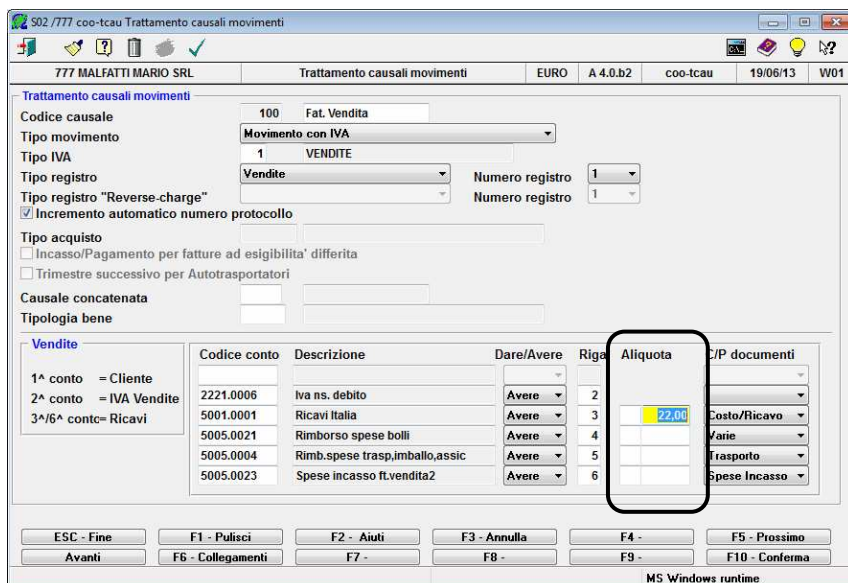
S02 /777 coo-tcau Trattamento causali movimenti

| 777 MALFATTI MARIO SRL | Trattamento causali movimenti | EURO | A 4.0.b2 | coo-tcau | 19/06/13 | W01 |
|---|---|---|---|---|---|---|

Trattamento causali movimenti

Codice causale 100 Fat. Vendita

Tipo movimento Movimento con IVA

Tipo IVA 1 VENDITE

Tipo registro Vendite Numero registro 1

Tipo registro "Reverse-charge" Numero registro 1

Incremento automatico numero protocollo

Tipo acquisto

Incasso/Pagamento per fatture ad esigibilita' differita

Trimestre successivo per Autotrasportatori

Causale concatenata

Tipologia bene

Vendite

1^ conto = Cliente
2^ conto = IVA Vendite
3^/6^ conto= Ricavi

| Codice conto | Descrizione | Dare/Avere | Riga | Aliquota | C/P documenti |
|---|---|---|---|---|---|
| | | | | | |
| 2221.0006 | Iva ns. debito | Avere | 2 | | |
| 5001.0001 | Ricavi Italia | Avere | 3 | 22,00 | Costo/Ricavo |
| 5005.0021 | Rimborso spese bolli | Avere | 4 | | Varie |
| 5005.0004 | Rimb.spese trasp,imballo,assic | Avere | 5 | | Trasporto |
| 5005.0023 | Spese incasso ft.vendita2 | Avere | 6 | | Spese Incasso |

ESC - Fine | F1 - Pulisci | F2 - Aiuti | F3 - Annulla | F4 - | F5 - Prossimo
Avanti | F6 - Collegamenti | F7 - | F8 - | F9 - | F10 - Conferma

MS Windows runtime